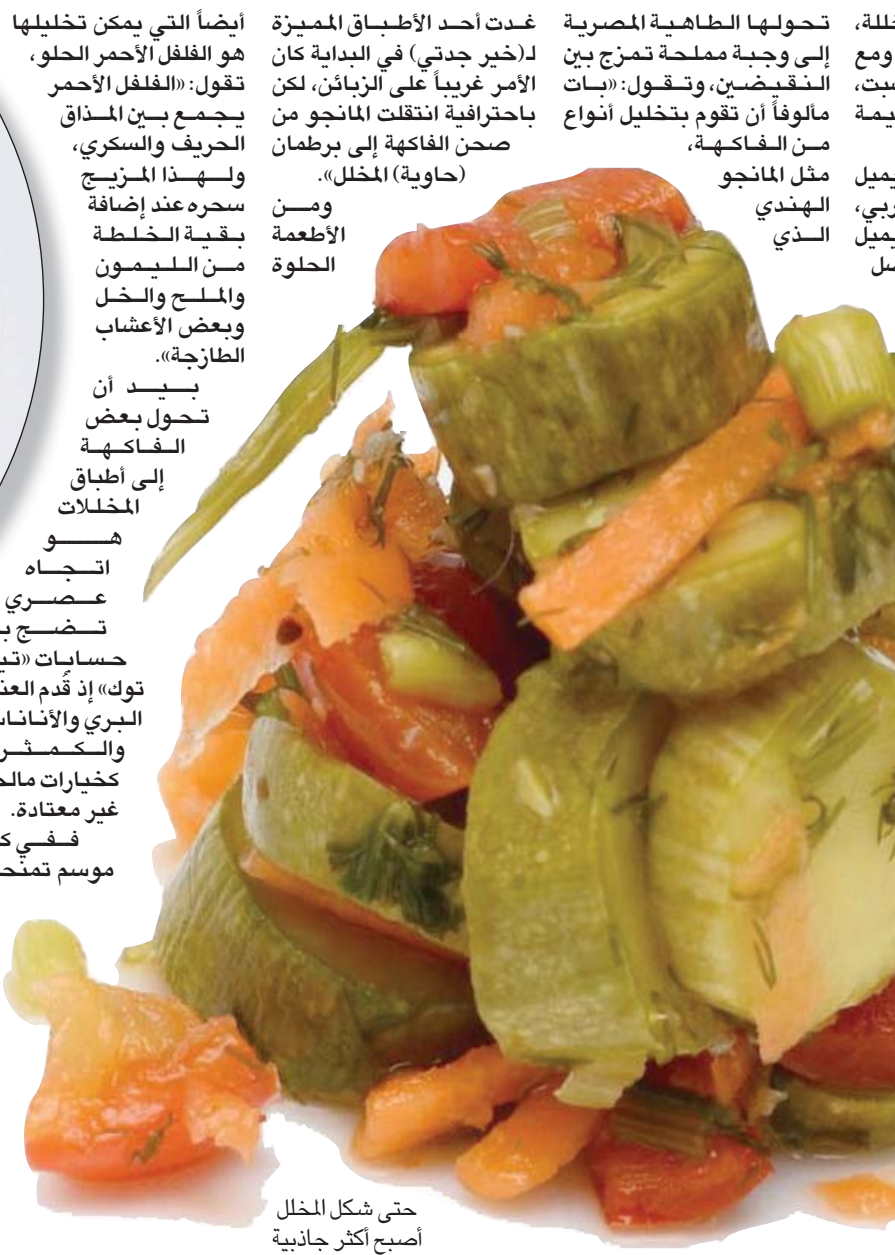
أيضاً التي يمكن تخليلها هو الفلفل الأحمر الحلو، تقول: «الفلفل الأحمر يجمع بين المذاق الحريف والسكري، ولهذا المزيج سحره عند إضافة بقية الخلطة من الليمون والملح والخل وبعض الأعشاب الطازجة».

بيد أن تحول بعض الفاكهة إلى أطباق المخللات هو اتجاه عصري تضح ب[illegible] حسابات «تي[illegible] توك» إذ قدم العن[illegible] البري والأناناس والكمثر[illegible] كخيارات مالح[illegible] غير معتادة.

ففي ك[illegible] موسم تمنح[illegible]

غدت أحد الأطباق المميزة لـ(خير جدتي) في البداية كان الأمر غريباً على الزبائن، لكن باحترافية انتقلت المانجو من صحن الفاكهة إلى برطمان (حاوية) المخلل».

ومن الأطعمة الحلوة

تحولها الطاهية المصرية إلى وجبة مملحة تمزج بين النقيضين، وتقول: «بات مألوفاً أن تقوم بتخليل أنواع من الفاكهة، مثل المانجو الهندي الذي

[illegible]خللة، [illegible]ومع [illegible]بت، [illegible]يمة

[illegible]يميل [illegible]ربي، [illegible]يميل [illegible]سل

حتى شكل المخلل أصبح أكثر جاذبية